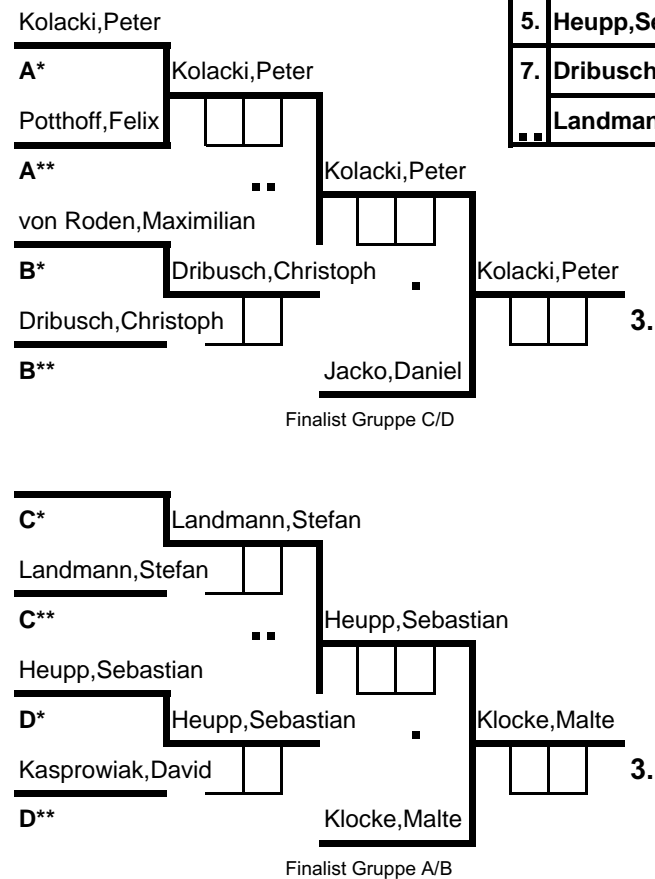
Kolacki,Peter

A*

Potthoff,Felix

A**

von Roden,Maximilian

B*

Dribusch,Christoph

B**

Kolacki,Peter

Dribusch,Christoph

Kolacki,Peter

Jacko,Daniel

Kolacki,Peter

3.

Finalist Gruppe C/D

| 5. | Heupp,Se |
|---|---|
| 7. | Dribusch |
| .. | Landman |

C*

Landmann,Stefan

C**

Heupp,Sebastian

D*

Kasprowiak,David

D**

Landmann,Stefan

Heupp,Sebastian

Heupp,Sebastian

Klocke,Malte

Klocke,Malte

3.

Finalist Gruppe A/B